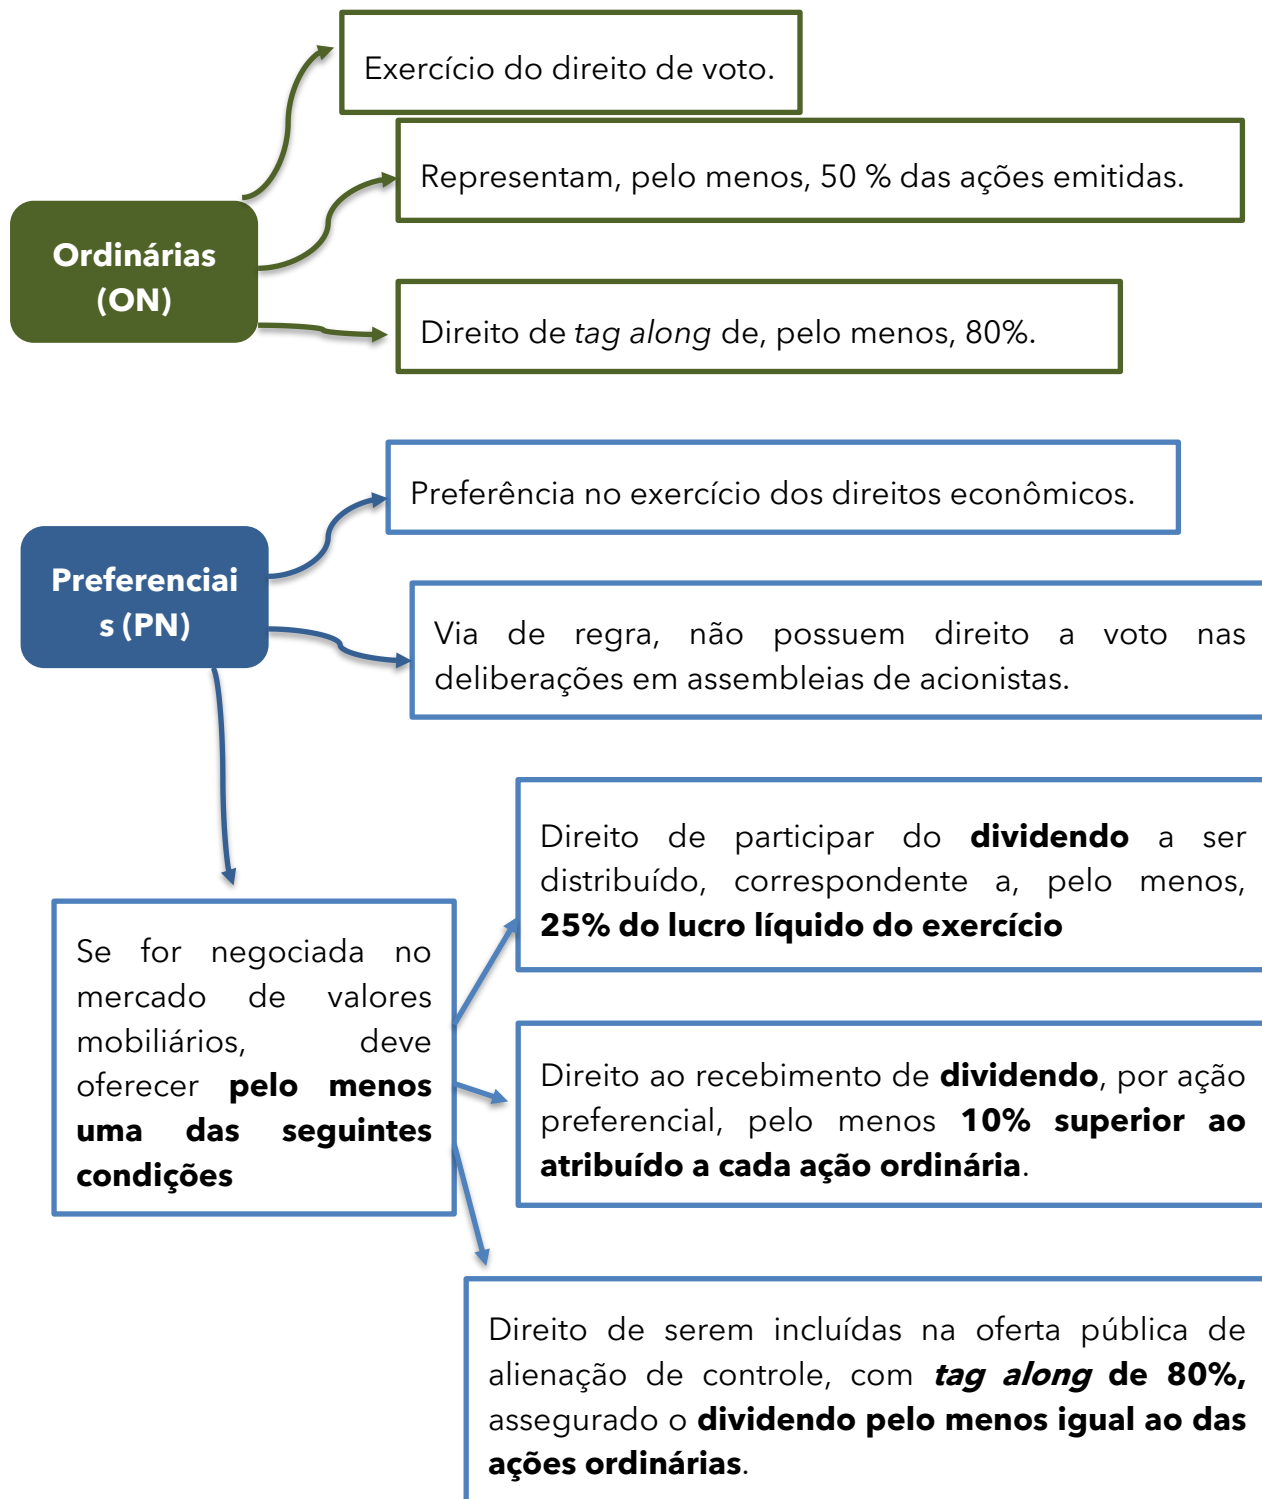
Ordinárias (ON)

Exercício do direito de voto.

Representam, pelo menos, 50 % das ações emitidas.

Direito de tag along de, pelo menos, 80%.

Preferenciai s (PN)

Preferência no exercício dos direitos econômicos.

Via de regra, não possuem direito a voto nas deliberações em assembleias de acionistas.

Se for negociada no mercado de valores mobiliários, deve oferecer **pelo menos uma das seguintes condições**

Direito de participar do **dividendo** a ser distribuído, correspondente a, pelo menos, **25% do lucro líquido do exercício**

Direito ao recebimento de **dividendo**, por ação preferencial, pelo menos **10% superior ao atribuído a cada ação ordinária**.

Direito de serem incluídas na oferta pública de alienação de controle, com ***tag along* de 80%,** assegurado o **dividendo pelo menos igual ao das ações ordinárias**.